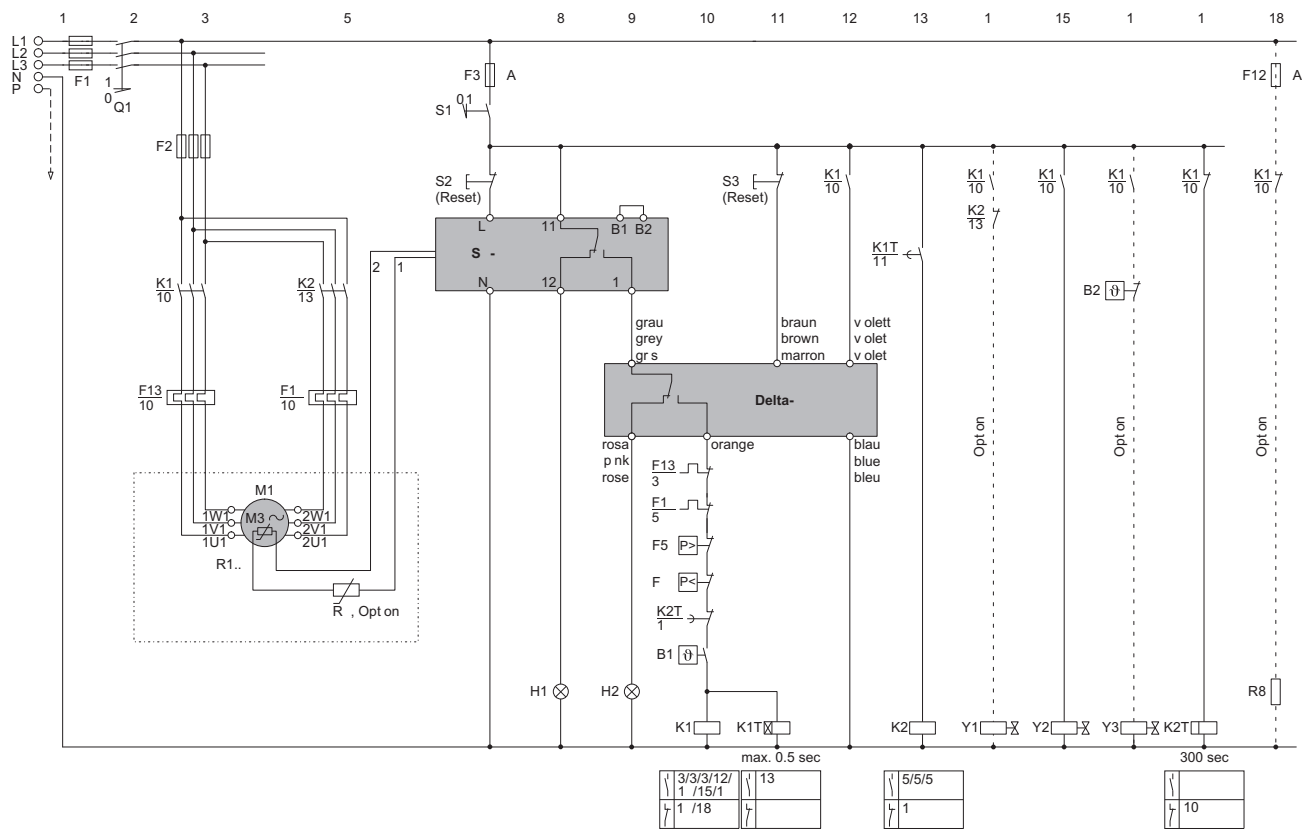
1 2 3 5 8 9 10 11 12 13 1 15 1 1 18

L1
L2
L3
N
P

F1
1
0
Q1

F3 A
S1 0 1

F12 A

F2

S2
(Reset)

L 11 B1 B2
S -
N 12 1

2 1

S3
(Reset)

$\frac{K1}{10}$

$\frac{K1T}{11}$

$\frac{K1}{10}$
$\frac{K2}{13}$

$\frac{K1}{10}$

$\frac{K1}{10}$

$\frac{K1}{10}$

$\frac{K1}{10}$

B2

$\frac{K1}{10}$

$\frac{K2}{13}$

grau
grey
gr s

braun
brown
marron

v olett
v olet
v olet

Delta-

rosa
p nk
rose

orange

blau
blue
bleu

$\frac{F13}{10}$

$\frac{F1}{10}$

M1
1W1
1V1
1U1
M3
2W1
2V1
2U1
R1..

R , Opt on

$\frac{F13}{3}$

$\frac{F1}{5}$

F5 P>

F P<

$\frac{K2T}{1}$

B1

Opt on

Opt on

Opt on

H1
H2

K1
K1T
K2
Y1
Y2
Y3
K2T
R8

max. 0.5 sec
300 sec

3/3/3/12/ 1 /15/1
1 /18
13

5/5/5
1

10